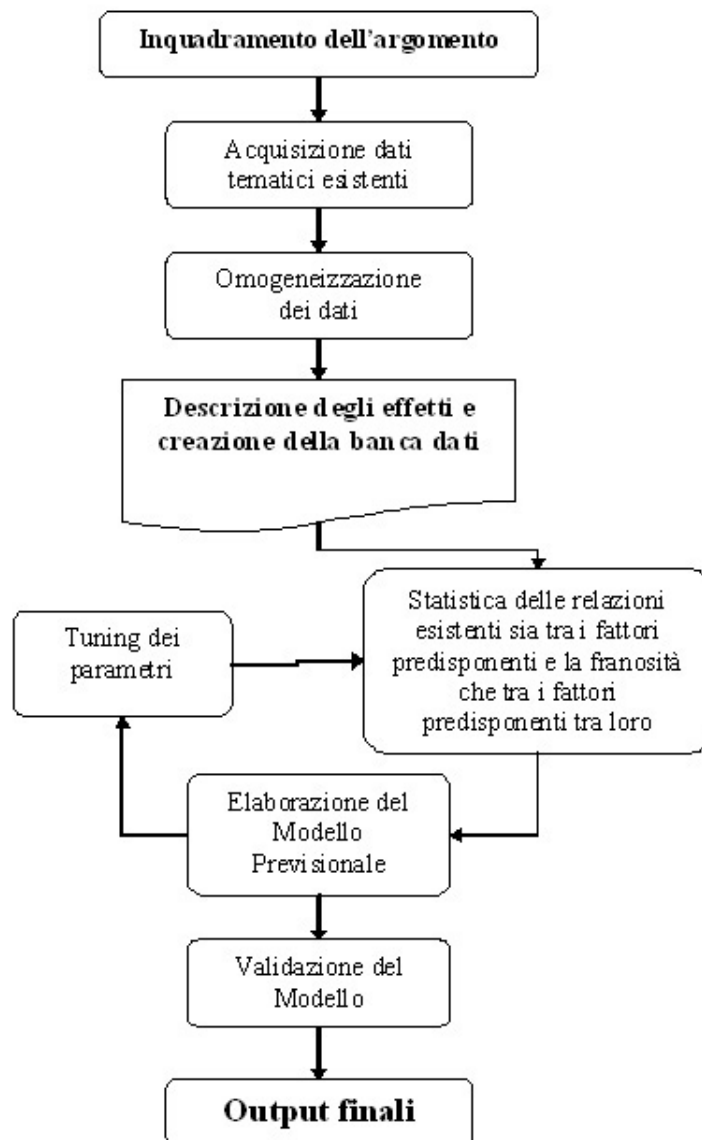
Inquadramento dell'argomento

Acquisizione dati tematici esistenti

Omogeneizzazione dei dati

Descrizione degli effetti e creazione della banca dati

Statistica delle relazioni esistenti sia tra i fattori predisponenti e la franosità che tra i fattori predisponenti tra loro

Tuning dei parametri

Elaborazione del Modello Previsionale

Validazione del Modello

Output finali